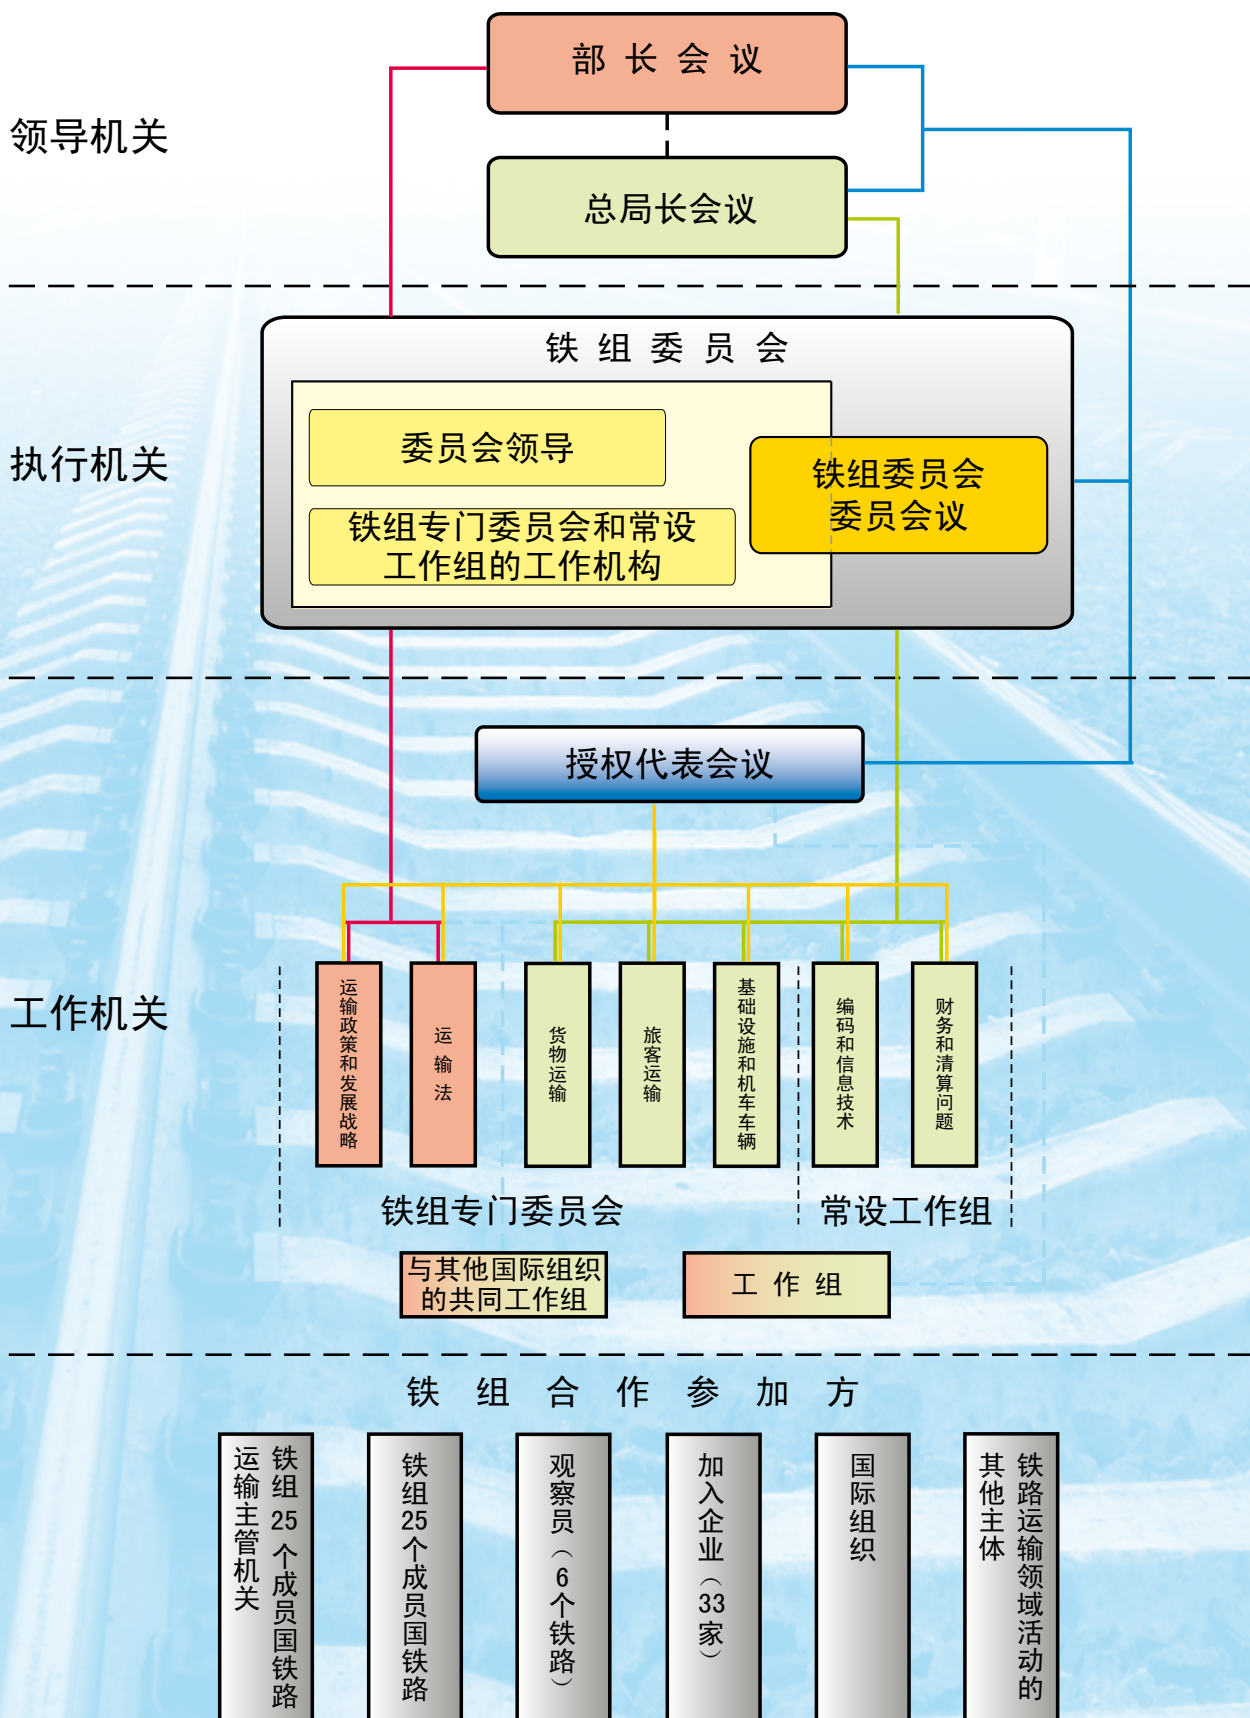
领导机关

部 长 会 议

总局长会议

执行机关

铁 组 委 员 会

委员会领导

铁组专门委员会和常设工作组的工作机构

铁组委员会委员会议

授权代表会议

工作机关

运输政策和发展战略

运输法

货物运输

旅客运输

基础设施和机车车辆

编码和信息技术

财务和清算问题

铁组专门委员会

常设工作组

与其他国际组织的共同工作组

工 作 组

铁 组 合 作 参 加 方

铁组25个成员国铁路运输主管机关

铁组25个成员国铁路

观察员（6个铁路）

加入企业（33家）

国际组织

铁路运输领域活动的其他主体